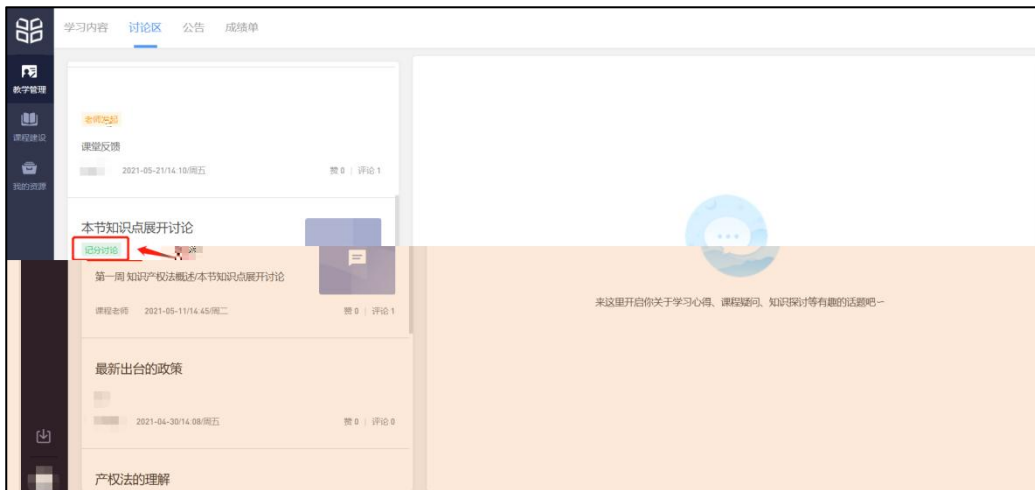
学习内容 讨论区 公告 成绩单

教学管理
课程建设
我的资源

老师发起
课堂反馈
2021-05-21/14:10/周五
赞 0 | 评论 1

本节知识点展开讨论
记分讨论
第一周 知识产权法概述/本节知识点展开讨论
课程老师 2021-05-11/14:45/周二
赞 0 | 评论 1

最新出台的政策
2021-04-30/14:08/周五
赞 0 | 评论 0

产权法的理解

来这里开启你关于学习心得、课程疑问、知识探讨等有趣的话题吧~